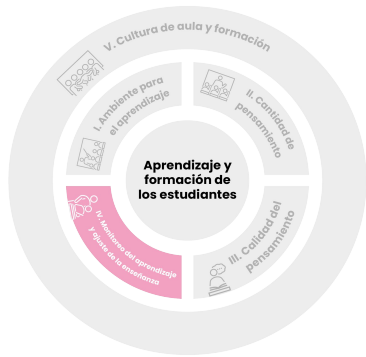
V. Cultura de aula y formación

I. Ambiente para el aprendizaje

II. Cantidad de pensamiento

Aprendizaje y formación de los estudiantes

IV. Monitoreo del aprendizaje y ajuste de la enseñanza

III. Calidad del pensamiento